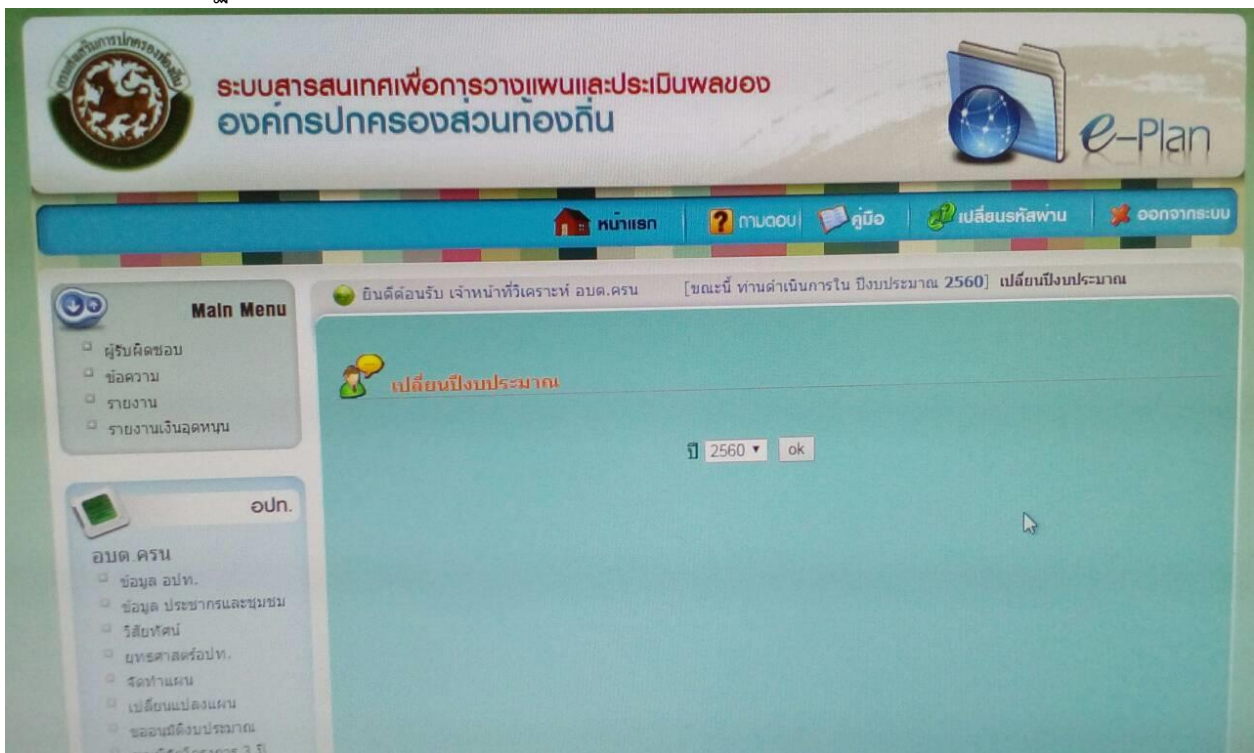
ระบบสารสนเทศเพื่อการวางแผนและประเมินผลของ
องค์กรปกครองส่วนท้องถิ่น

e-Plan

หน้าแรก | ถามตอบ | คู่มือ | เปลี่ยนรหัสผ่าน | ออกจากระบบ

Main Menu
ผู้รับผิดชอบ
ข้อความ
รายงาน
รายงานเงินอุดหนุน

อปท.
อบต.ครน
ข้อมูล อปท.
ข้อมูล ประชากรและชุมชน
วิสัยทัศน์
ยุทธศาสตร์อปท.
จัดทำแผน
เปลี่ยนแปลงแผน
ขออนุมัติงบประมาณ
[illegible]

ยินดีต้อนรับ เจ้าหน้าที่วิเคราะห์ อบต.ครน [ขณะนี้ ท่านดำเนินการใน ปีงบประมาณ 2560] เปลี่ยนปีงบประมาณ

เปลี่ยนปีงบประมาณ

ปี 2560 ok